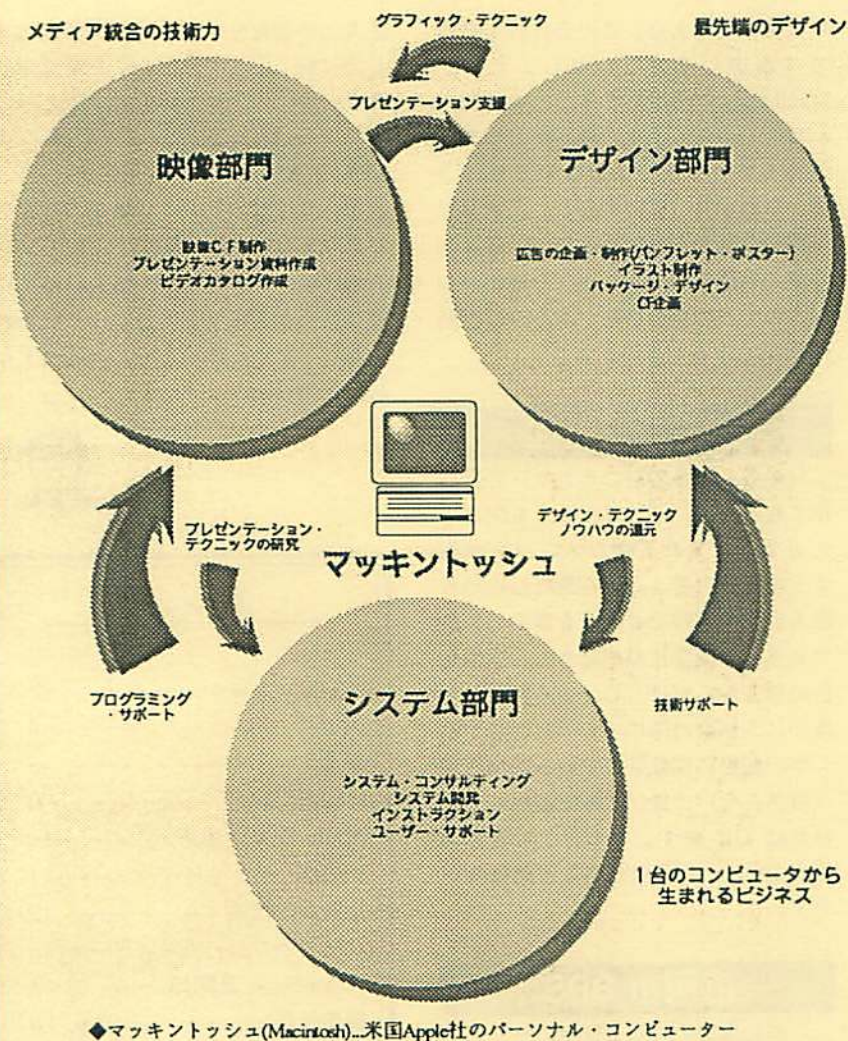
メディア統合の技術力

グラフィック・テクニック

最先端のデザイン

プレゼンテーション支援

映像部門

映像C.F制作
プレゼンテーション資料作成
ビデオカタログ作成

デザイン部門

広告の企画・制作(パンフレット・ポスター)
イラスト制作
パッケージ・デザイン
CF企画

プレゼンテーション・
テクニックの研究

デザイン・テクニック
ノウハウの還元

マッキントッシュ

プログラミング
・サポート

システム部門

システム・コンサルティング
システム開発
インストラクション
ユーザー・サポート

技術サポート

1台のコンピュータから
生まれるビジネス

◆マッキントッシュ(Macintosh)...米国Apple社のパーソナル・コンピューター